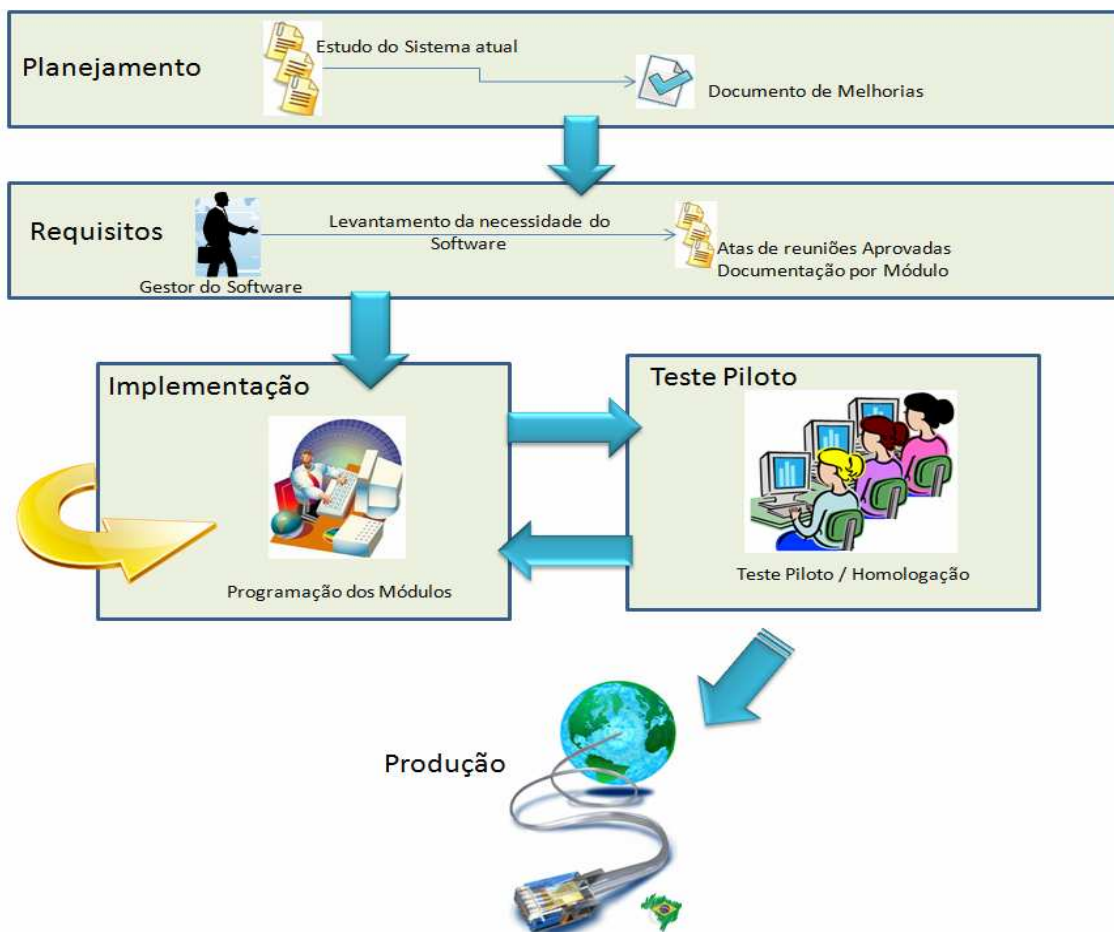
Planejamento

Estudo do Sistema atual

Documento de Melhorias

Requisitos

Levantamento da necessidade do Software

Atas de reuniões Aprovadas
Documentação por Módulo

Gestor do Software

Implementação

Programação dos Módulos

Teste Piloto

Teste Piloto / Homologação

Produção